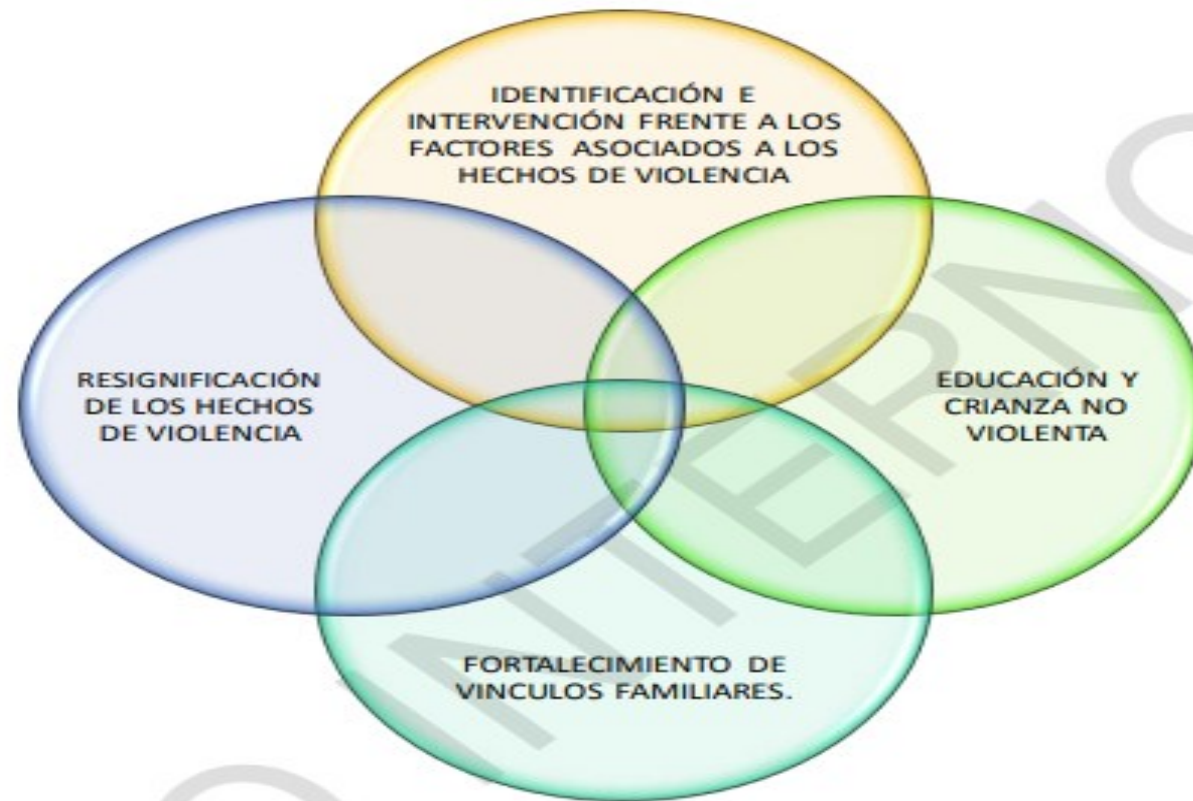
IDENTIFICACIÓN E INTERVENCIÓN FRENTE A LOS FACTORES ASOCIADOS A LOS HECHOS DE VIOLENCIA

RESIGNIFICACIÓN DE LOS HECHOS DE VIOLENCIA

EDUCACIÓN Y CRIANZA NO VIOLENTA

FORTALECIMIENTO DE VINCULOS FAMILIARES.

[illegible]